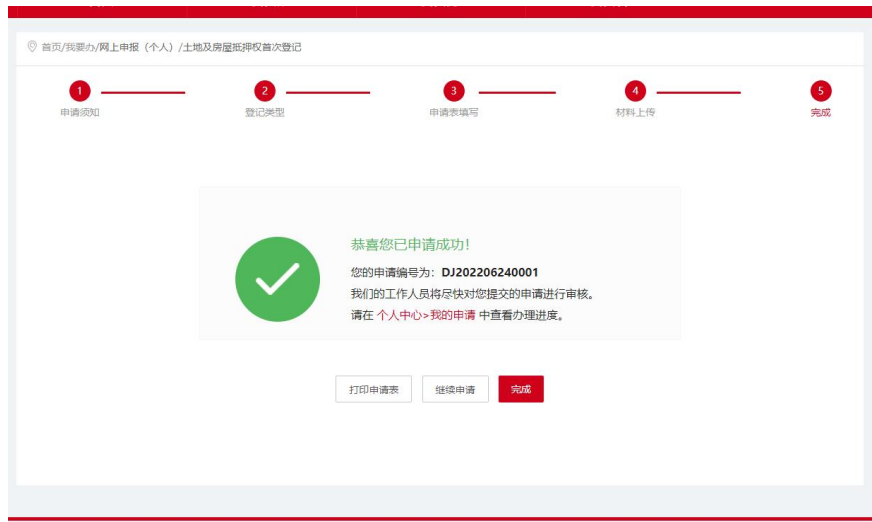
首页/我要办/网上申报（个人）/土地及房屋抵押权首次登记

1 申请须知
2 登记类型
3 申请表填写
4 材料上传
5 完成

恭喜您已申请成功！
您的申请编号为：DJ202206240001
我们的工作人员将尽快对您提交的申请进行审核。
请在 个人中心>我的申请 中查看办理进度。

打印申请表
继续申请
完成